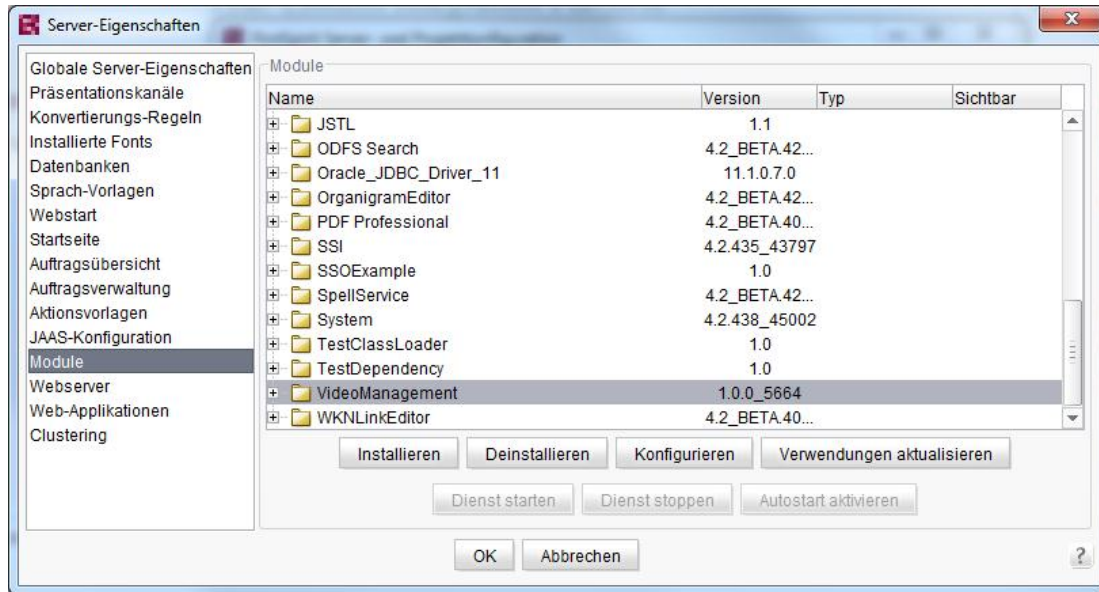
Server-Eigenschaften

Globale Server-Eigenschaften
Präsentationskanäle
Konvertierungs-Regeln
Installierte Fonts
Datenbanken
Sprach-Vorlagen
Webstart
Startseite
Auftragsübersicht
Auftragsverwaltung
Aktionsvorlagen
JAAS-Konfiguration
Module
Webserver
Web-Applikationen
Clustering

Module

| Name | Version | Typ | Sichtbar |
|---|---|---|---|
| JSTL | 1.1 | | |
| ODFS Search | 4.2_BETA.42... | | |
| Oracle_JDBC_Driver_11 | 11.1.0.7.0 | | |
| OrganigramEditor | 4.2_BETA.42... | | |
| PDF Professional | 4.2_BETA.40... | | |
| SSI | 4.2.435_43797 | | |
| SSOExample | 1.0 | | |
| SpellService | 4.2_BETA.42... | | |
| System | 4.2.438_45002 | | |
| TestClassLoader | 1.0 | | |
| TestDependency | 1.0 | | |
| VideoManagement | 1.0.0_5664 | | |
| WKNLinkEditor | 4.2_BETA.40... | | |

Installieren Deinstallieren Konfigurieren Verwendungen aktualisieren

Dienst starten Dienst stoppen Autostart aktivieren

OK Abbrechen

?